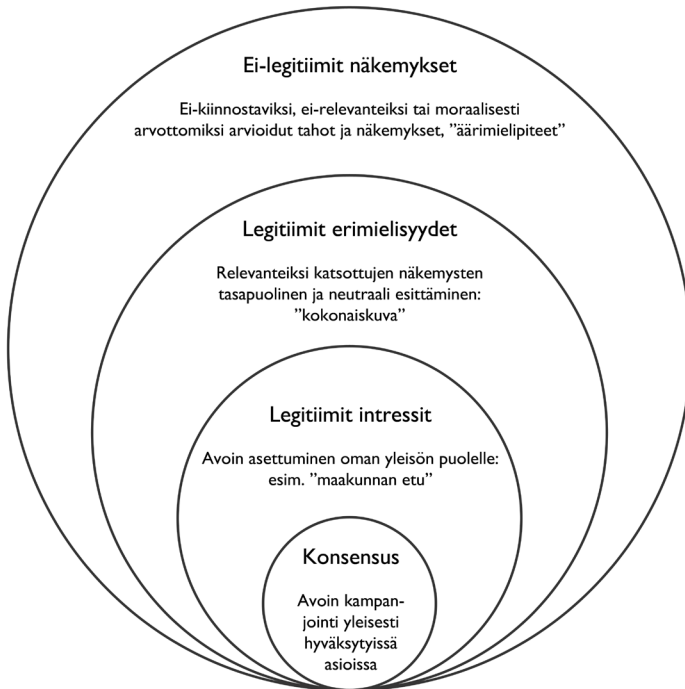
Ei-legitiimit näkemykset

Ei-kiinnostaviksi, ei-relevanteiksi tai moraalisesti arvottomiksi arvioidut tahot ja näkemykset, ”äärimielipiteet”

Legitiimit erimielisyydet

Relevanteiksi katsottujen näkemysten tasapuolinen ja neutraali esittäminen: ”kokonaiskuva”

Legitiimit intressit

Avoin asettuminen oman yleisön puolelle: esim. ”maakunnan etu”

Konsensus

Avoin kampanjointi yleisesti hyväksytyissä asioissa